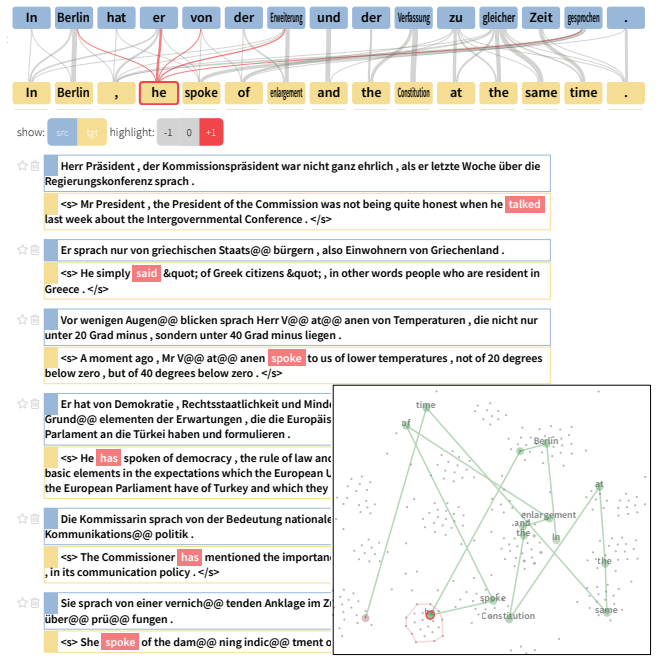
In Berlin hat er von der Erweiterung und der Verfassung zu gleicher Zeit gesprochen .

In Berlin , he spoke of enlargement and the Constitution at the same time .

show: src tgt highlight: -1 0 +1

Herr Präsident , der Kommissionspräsident war nicht ganz ehrlich , als er letzte Woche über die Regierungskonferenz sprach .

<s> Mr President , the President of the Commission was not being quite honest when he talked last week about the Intergovernmental Conference . </s>

Er sprach nur von griechischen Staats@@ bürgern , also Einwohnern von Griechenland .

<s> He simply said &quot; of Greek citizens &quot; , in other words people who are resident in Greece . </s>

Vor wenigen Augen@@ blicken sprach Herr V@@ at@@ anen von Temperaturen , die nicht nur unter 20 Grad minus , sondern unter 40 Grad minus liegen .

<s> A moment ago , Mr V@@ at@@ anen spoke to us of lower temperatures , not of 20 degrees below zero , but of 40 degrees below zero . </s>

Er hat von Demokratie , Rechtsstaatlichkeit und Minde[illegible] Grund@@ elementen der Erwartungen , die die Europäis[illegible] Parlament an die Türkei haben und formulieren .

<s> He has spoken of democracy , the rule of law anc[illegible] basic elements in the expectations which the European U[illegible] the European Parliament have of Turkey and which they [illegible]

Die Kommissarin sprach von der Bedeutung nationale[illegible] Kommunikations@@ politik .

<s> The Commissioner has mentioned the importan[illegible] , in its communication policy . </s>

Sie sprach von einer vernich@@ tenden Anklage im Z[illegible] über@@ prü@@ fungen .

<s> She spoke of the dam@@ ning indic@@ tment o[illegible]

time
of
Berlin
at
enlargement
and
the
In
the
he
spoke
Constitution
same